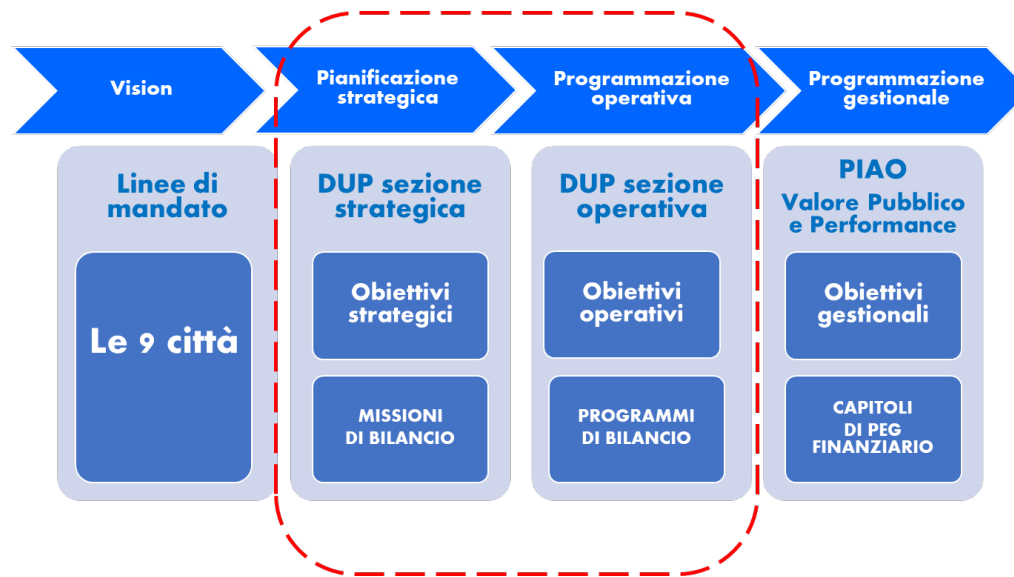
Vision

Pianificazione strategica

Programmazione operativa

Programmazione gestionale

Linee di mandato

Le 9 città

DUP sezione strategica

Obiettivi strategici

MISSIONI DI BILANCIO

DUP sezione operativa

Obiettivi operativi

PROGRAMMI DI BILANCIO

PIAO

Valore Pubblico e Performance

Obiettivi gestionali

CAPITOLI DI PEG FINANZIARIO